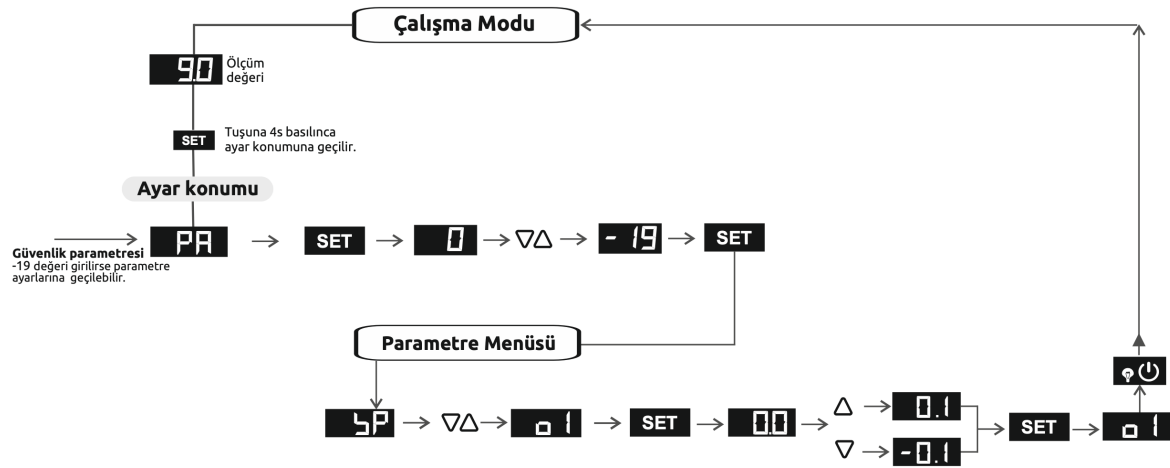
Çalışma Modu

9.0 Ölçüm değeri

SET Tuşuna 4s basılınca ayar konumuna geçilir.

Ayar konumu

Güvenlik parametresi
-19 değeri girilirse parametre ayarlarına geçilebilir.

PA → SET → 0 → ∇∆ → -19 → SET

Parametre Menüsü

SP → ∇∆ → o1 → SET → 0.0 → ∆ → 0.1
∇ → -0.1
→ SET → o1